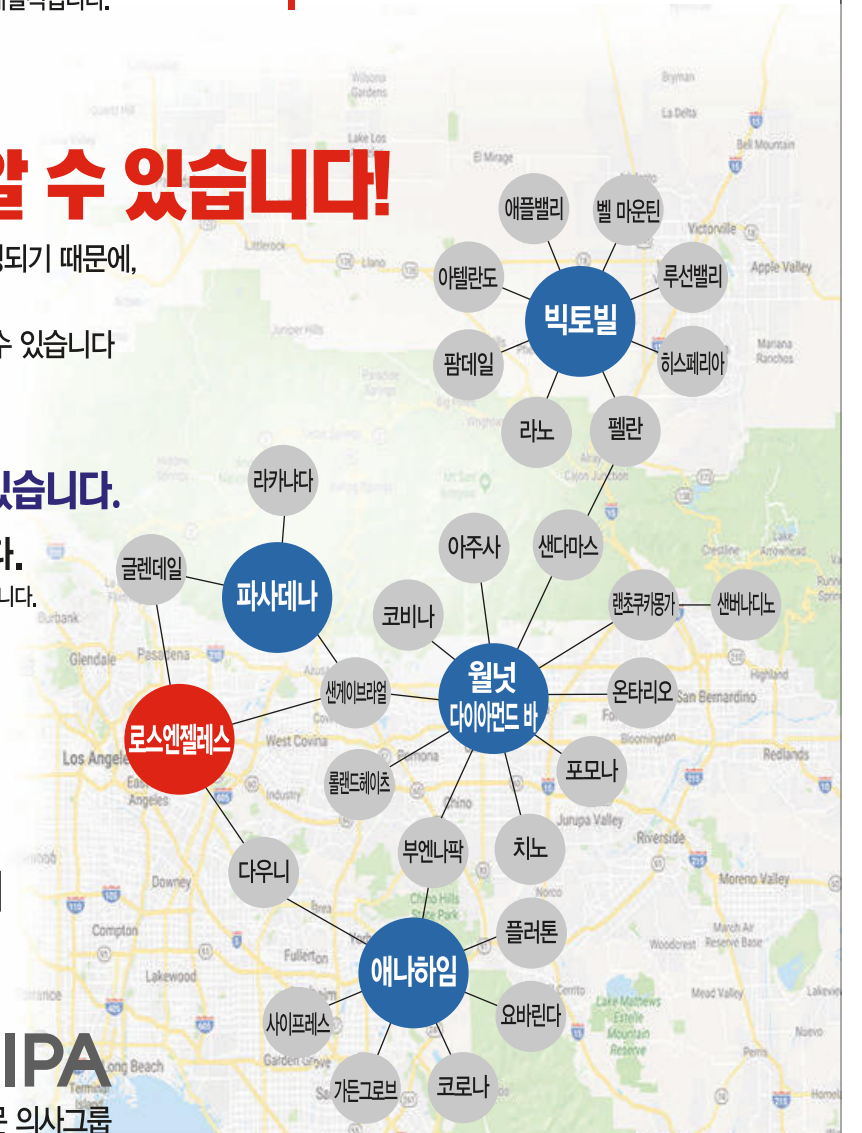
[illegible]할 수 있습니다!

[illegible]되기 때문에,

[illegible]수 있습니다

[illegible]있습니다.

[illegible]다.

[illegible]니다.

애플밸리
벨 마운틴
아텔란도
루선밸리
빅토빌
팜데일
히스페리아
라노
펠란
라카냐다
아주사
샌다마스
글렌데일
파사데나
코비나
랜초쿠카몽가
샌버나디노
샌게이브리얼
월넛
다이아먼드 바
온타리오
로스엔젤레스
롤랜드헤이츠
포모나
부엔나팍
치노
다우니
플러톤
애나하임
사이프레스
요바린다
가든그로브
코로나

Wilsona Gardens
Bryman
La Delta
Lake Los
El Mirage
Bell Mountain
Victorville
Littlerock
Llano
Apple Valley
Juniper Hills
Mariana Ranchos
Glendale
Pasadena
Burbank
West Covina
Los Angeles
East Los Angeles
Crestline
Lake Arrowhead
Highland
San Bernardino
Bloomington
Redlands
Jurupa Valley
Riverside
Chino
Industry
Downey
Compton
Lakewood
Fullerton
Brea
Norco
Chino Hills State Park
Moreno Valley
March Air Reserve Base
Woodcrest
Mead Valley
Lake Mathews Estelle Mountain Reserve
Perris
Nuevo
Long Beach
Garden Grove
Cerrito

IPA
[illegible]문 의사그룹